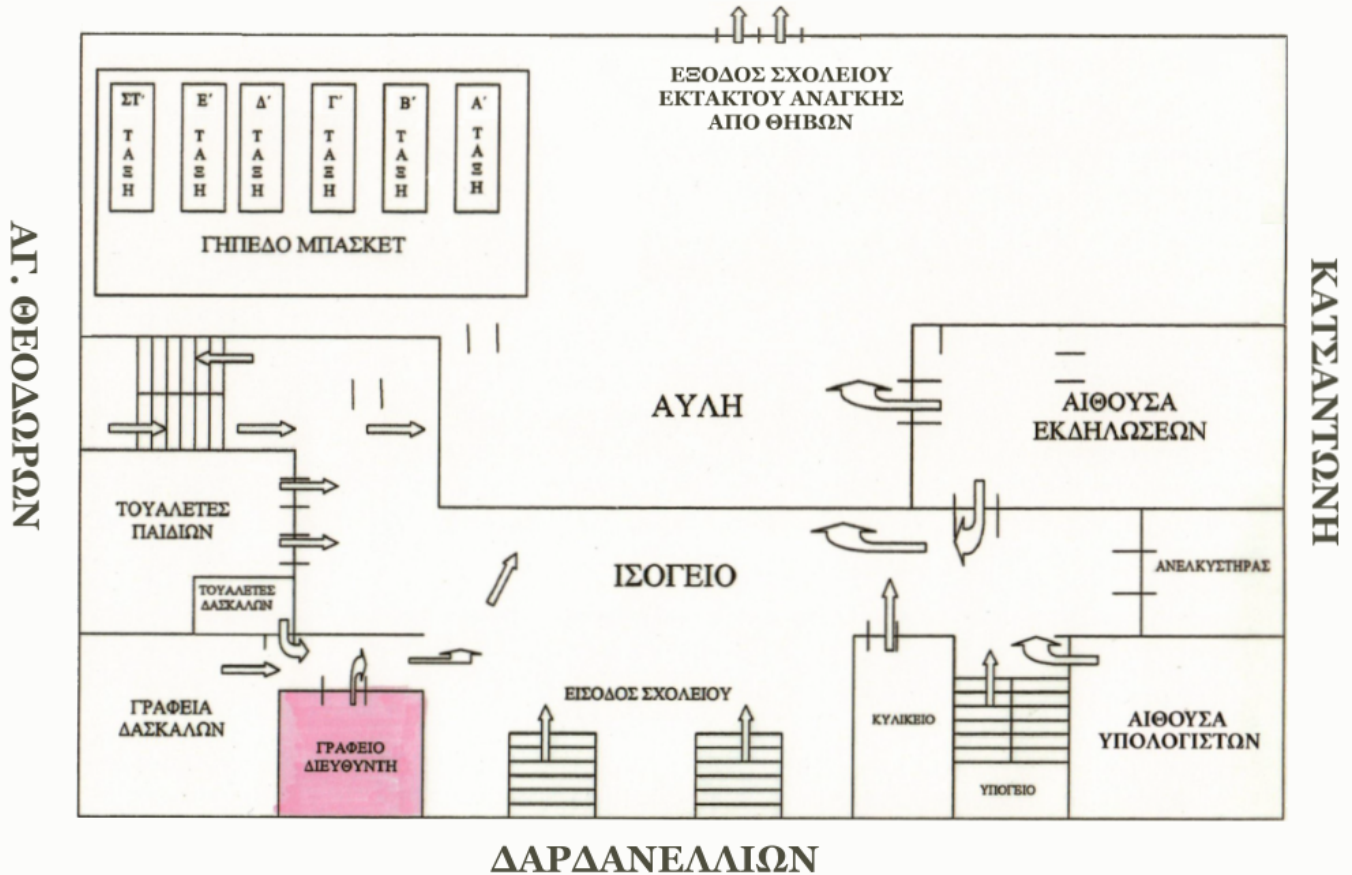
ΕΞΟΔΟΣ ΣΧΟΛΕΙΟΥ
ΕΚΤΑΚΤΟΥ ΑΝΑΓΚΗΣ
ΑΠΟ ΘΗΒΩΝ

ΣΤ' ΤΑΞΗ

Ε' ΤΑΞΗ

Δ' ΤΑΞΗ

Γ' ΤΑΞΗ

Β' ΤΑΞΗ

Α' ΤΑΞΗ

ΓΗΠΕΔΟ ΜΠΑΣΚΕΤ

ΑΓ. ΘΕΟΔΩΡΩΝ

ΚΑΤΣΑΝΤΩΝΗ

ΑΥΛΗ

ΑΙΘΟΥΣΑ
ΕΚΔΗΛΩΣΕΩΝ

ΤΟΥΑΛΕΤΕΣ
ΠΑΙΔΙΩΝ

ΙΣΟΓΕΙΟ

ΑΝΕΛΚΥΣΤΗΡΑΣ

ΤΟΥΑΛΕΤΕΣ
ΔΑΣΚΑΛΩΝ

ΓΡΑΦΕΙΑ
ΔΑΣΚΑΛΩΝ

ΓΡΑΦΕΙΟ
ΔΙΕΥΘΥΝΤΗ

ΕΙΣΟΔΟΣ ΣΧΟΛΕΙΟΥ

ΚΥΛΙΚΕΙΟ

ΥΠΟΓΕΙΟ

ΑΙΘΟΥΣΑ
ΥΠΟΛΟΓΙΣΤΩΝ

ΔΑΡΔΑΝΕΛΛΙΩΝ